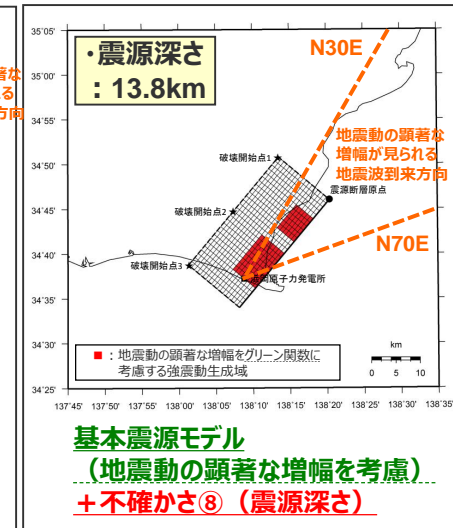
著な
る
方向

・震源深さ
：13.8km

N30E

地震動の顕著な増幅が見られる地震波到来方向

N70E

破壊開始点1
破壊開始点2
破壊開始点3
震源断層原点
浜岡原子力発電所

■：地震動の顕著な増幅をグリーン関数に考慮する強震動生成域

km
0 5 10

35°05'
35°00'
34°55'
34°50'
34°45'
34°40'
34°35'
34°30'
34°25'

137°45' 137°50' 137°55' 138°00' 138°05' 138°10' 138°15' 138°20' 138°25' 138°30' 138°35'

基本震源モデル
（地震動の顕著な増幅を考慮）
＋不確かさ⑧（震源深さ）